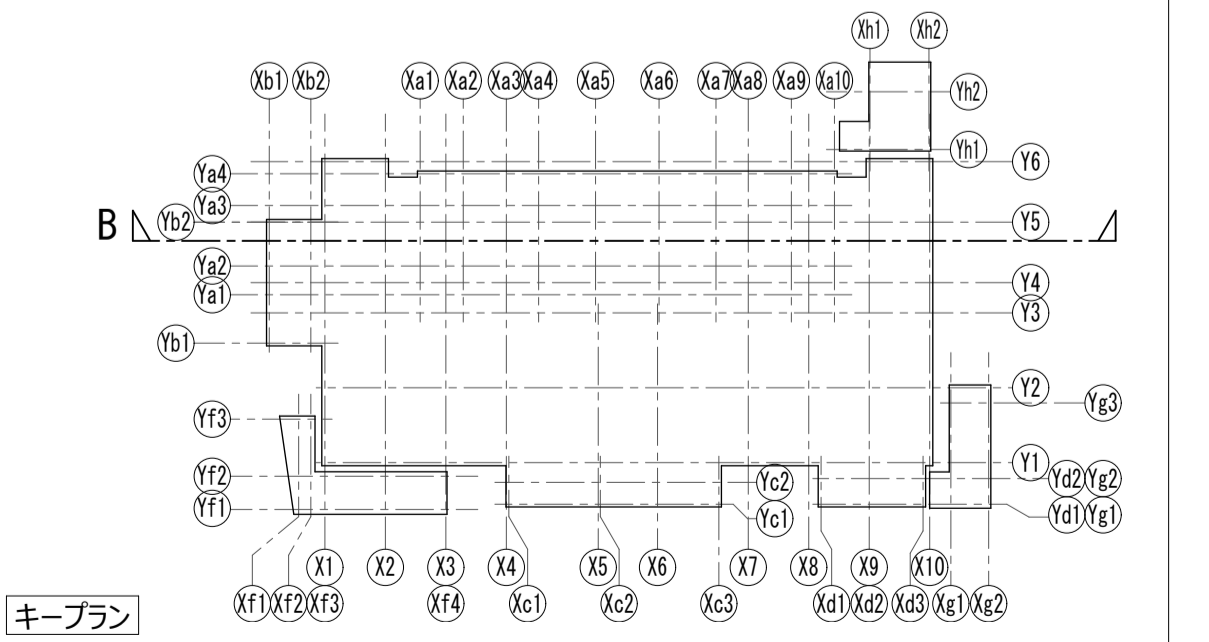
Xh1 Xh2
Xb1 Xb2 Xa1 Xa2 Xa3 Xa4 Xa5 Xa6 Xa7 Xa8 Xa9 Xa10
Yh2
Yh1
Y6
Ya4
Ya3
B
Yb2
Y5
Ya2
Ya1
Y4
Y3
Yb1
Y2
Yg3
Yf3
Y1
Yf2
Yc2
Yd2 Yg2
Yf1
Yc1
Yd1 Yg1
X1 X2 X3 X4 X5 X6 X7 X8 X9 X10
Xf1 Xf2 Xf3 Xf4 Xc1 Xc2 Xc3 Xd1 Xd2 Xd3 Xg1 Xg2
キープラン